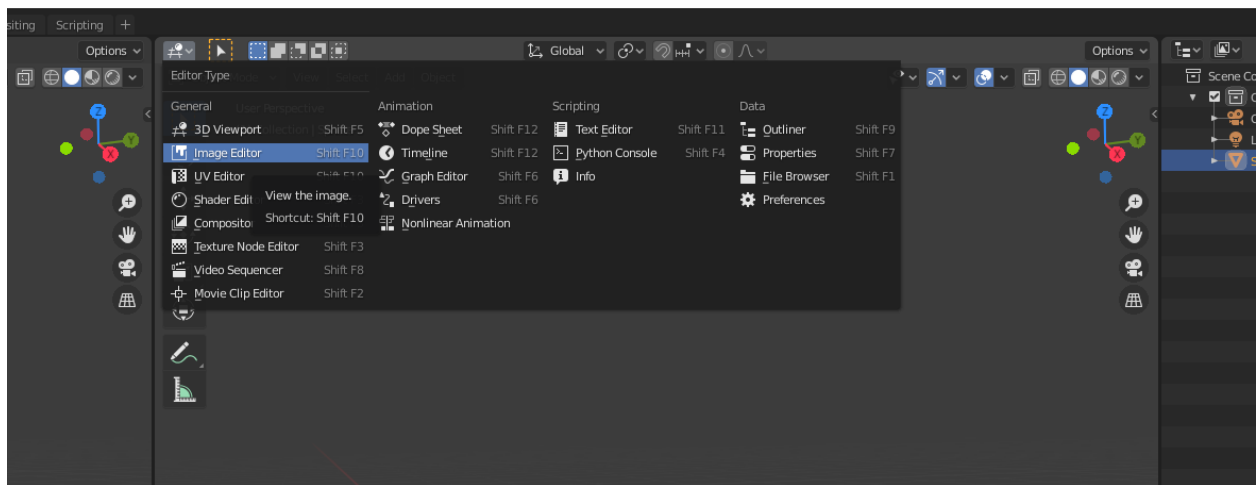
siting Scripting +

Options

Global

Options

Scene Co

Editor Type

General
3D Viewport Shift F5
Image Editor Shift F10
UV Editor
Shader Edit
Composito
Texture Node Editor Shift F3
Video Sequencer Shift F8
Movie Clip Editor Shift F2

View the image.
Shortcut: Shift F10

Animation
Dope Sheet Shift F12
Timeline Shift F12
Graph Editor Shift F6
Drivers Shift F6
Nonlinear Animation

Scripting
Text Editor Shift F11
Python Console Shift F4
Info

Data
Outliner Shift F9
Properties Shift F7
File Browser Shift F1
Preferences